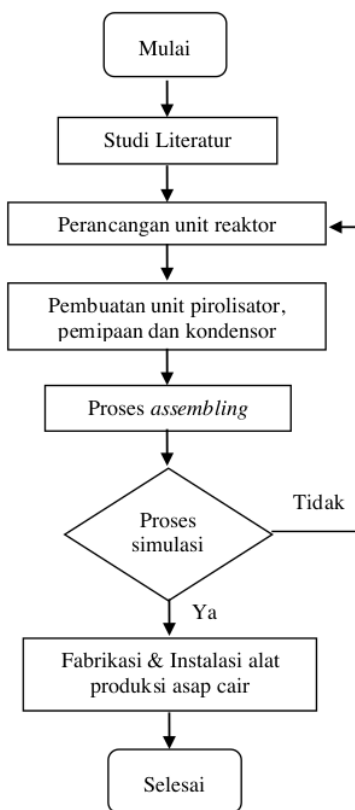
Mulai

Studi Literatur

Perancangan unit reaktor

Pembuatan unit pirolisator, pemipaan dan kondensor

Proses *assembling*

Proses simulasi

Tidak

Ya

Fabrikasi & Instalasi alat produksi asap cair

Selesai